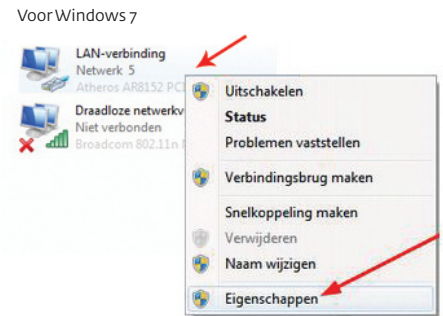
Voor Windows 7

LAN-verbinding
Netwerk 5
Atheros AR8152 PC

Draadloze netwerkv
Niet verbonden
Broadcom 802.11n

Uitschakelen
Status
Problemen vaststellen
Verbindingsbrug maken
Snelkoppeling maken
Verwijderen
Naam wijzigen
Eigenschappen